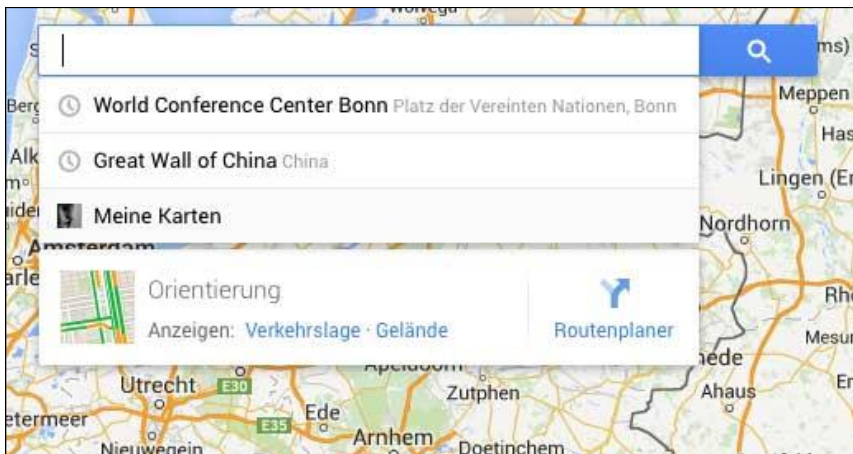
World Conference Center Bonn Platz der Vereinten Nationen, Bonn

Great Wall of China China

Meine Karten

Orientierung

Anzeigen: Verkehrslage · Gelände

Routenplaner

Meppen

Has

Lingen (E

Nordhorn

Rhe

Mesu

Ahaus

Amsterdam

Utrecht

E30

Ede

E35

Zutphen

Arnhem

Doetinchem

Nieuwegein

etermeer

Apeldoorn